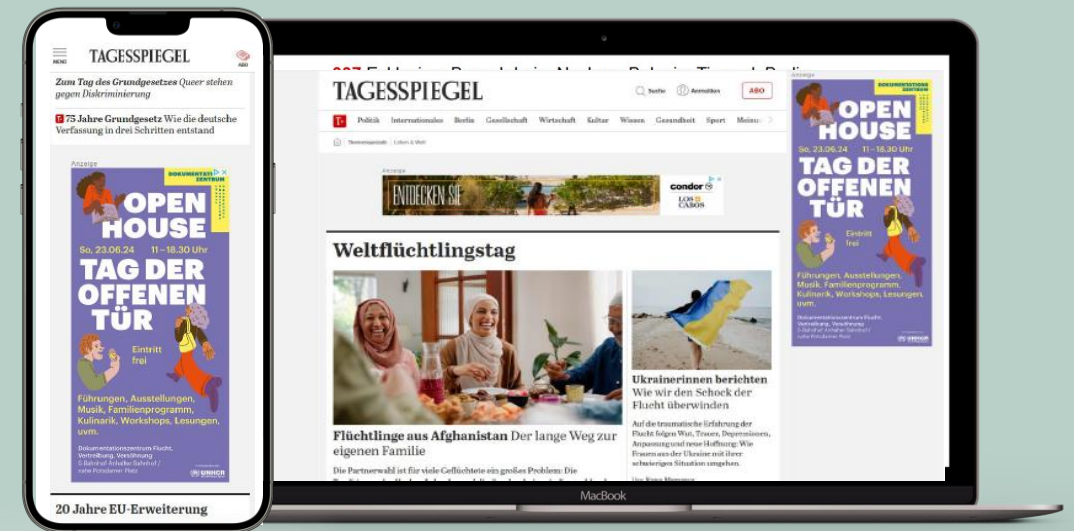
MENU
TAGESSPIEGEL
ABO

Zum Tag des Grundgesetzes Queer stehen gegen Diskriminierung

T 75 Jahre Grundgesetz Wie die deutsche Verfassung in drei Schritten entstand

Anzeige
DOKUMENTATIONSZENTRUM
OPEN HOUSE
So, 23.06.24 11–18.30 Uhr
TAG DER OFFENEN TÜR
Eintritt frei
Führungen, Ausstellungen, Musik, Familienprogramm, Kulinarik, Workshops, Lesungen, uvm.
Dokumentationszentrum Flucht, Vertreibung, Versöhnung
S-Bahnhof Anhalter Bahnhof / nahe Potsdamer Platz
UNHCR

20 Jahre EU-Erweiterung

TAGESSPIEGEL
Suche Anmelden ABO
T+ Politik Internationales Berlin Gesellschaft Wirtschaft Kultur Wissen Gesundheit Sport Meinung
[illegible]
Anzeige
ENTDECKEN SIE
condor
LOS CABOS

Weltflüchtlingstag

Flüchtlinge aus Afghanistan Der lange Weg zur eigenen Familie
Die Partnerwahl ist für viele Geflüchtete ein großes Problem: Die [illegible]

Ukrainerinnen berichten Wie wir den Schock der Flucht überwinden
Auf die traumatische Erfahrung der Flucht folgen Wut, Trauer, Depressionen, Anpassung und neue Hoffnung: Wie Frauen aus der Ukraine mit ihrer schwierigen Situation umgehen.
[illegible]

Anzeige
DOKUMENTATIONSZENTRUM
OPEN HOUSE
So, 23.06.24 11–18.30 Uhr
TAG DER OFFENEN TÜR
Eintritt frei
Führungen, Ausstellungen, Musik, Familienprogramm, Kulinarik, Workshops, Lesungen, uvm.
Dokumentationszentrum Flucht, Vertreibung, Versöhnung
S-Bahnhof Anhalter Bahnhof / nahe Potsdamer Platz
UNHCR

MacBook